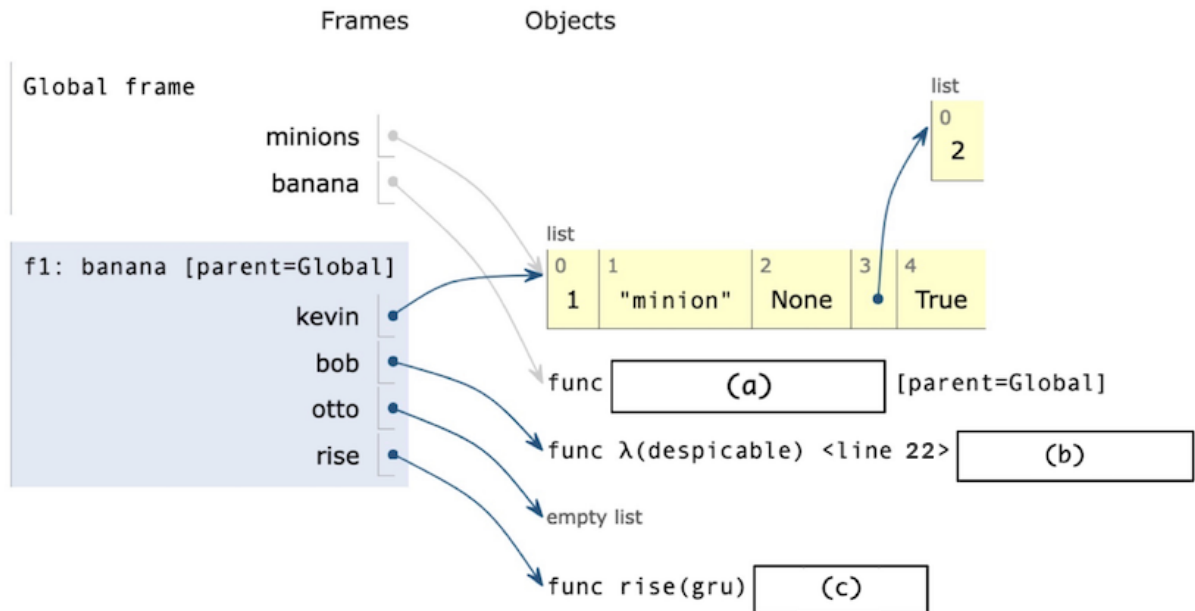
Frames

Objects

Global frame

minions

banana

f1: banana [parent=Global]

kevin

bob

otto

rise

list

| 0 |
|---|
| 2 |

list

| 0 | 1 | 2 | 3 | 4 |
|---|---|---|---|---|
| 1 | "minion" | None | | True |

func (a) [parent=Global]

func λ(despicable) <line 22> (b)

empty list

func rise(gru) (c)